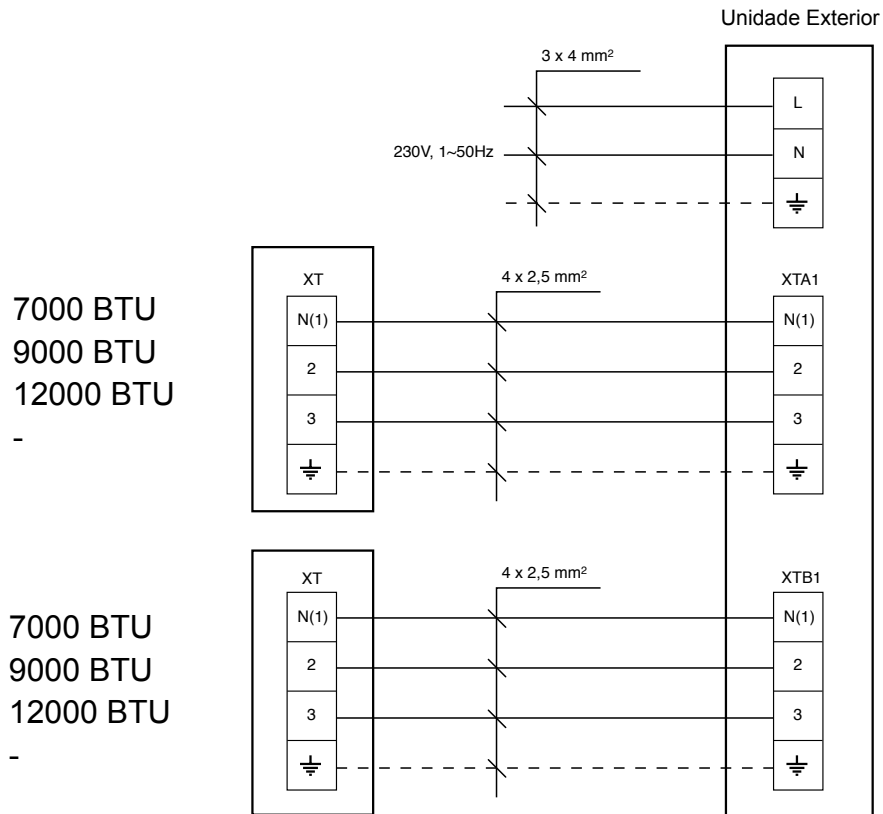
Unidade Exterior

3 x 4 mm²

L

230V, 1~50Hz

N

⏚

XT

4 x 2,5 mm²

XTA1

7000 BTU
9000 BTU
12000 BTU
-

N(1)

N(1)

2

2

3

3

⏚

⏚

XT

4 x 2,5 mm²

XTB1

7000 BTU
9000 BTU
12000 BTU
-

N(1)

N(1)

2

2

3

3

⏚

⏚